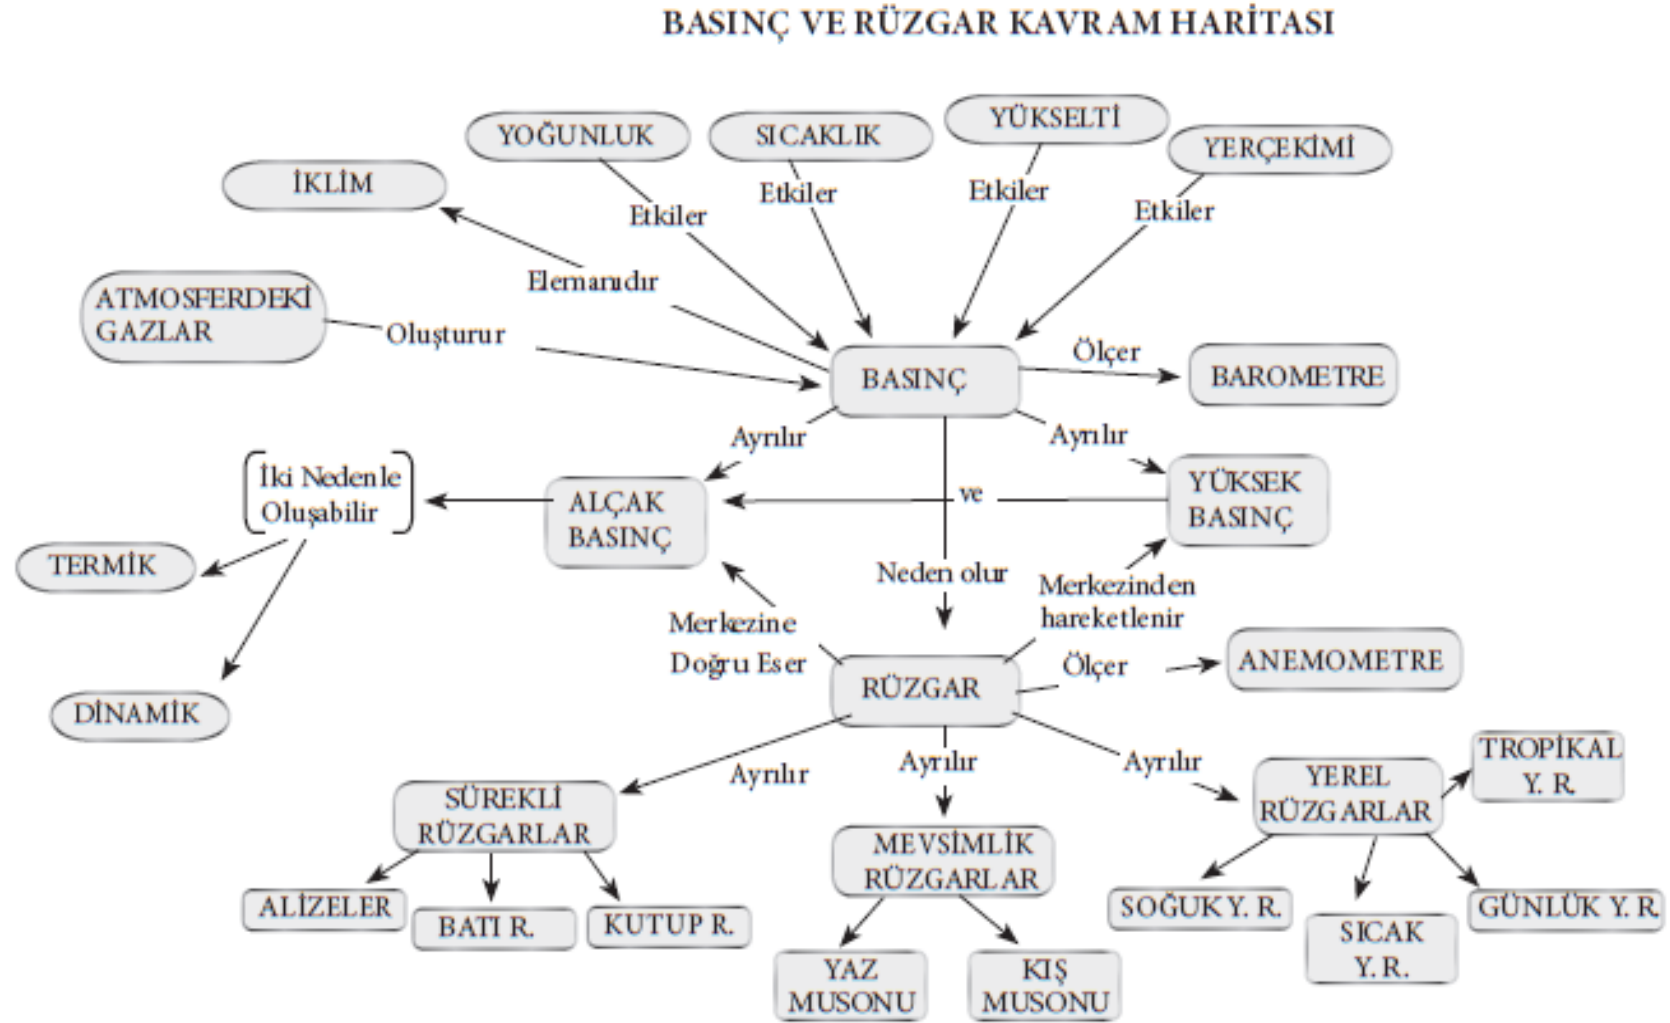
BASINÇ VE RÜZGAR KAVRAM HARİTASI

YOĞUNLUK
SICAKLIK
YÜKSELTİ
YERÇEKİMİ
İKLİM
Etkiler
Etkiler
Etkiler
Etkiler
Elemanıdır
ATMOSFERDEKİ GAZLAR
Oluşturur
BASINÇ
Ölçer
BAROMETRE
Ayrılır
Ayrılır
İki Nedenle Oluşabilir
ALÇAK BASINÇ
ve
YÜKSEK BASINÇ
TERMİK
Neden olur
Merkezinden hareketlenir
Merkezine Doğru Eser
DİNAMİK
RÜZGAR
Ölçer
ANEMOMETRE
Ayrılır
Ayrılır
Ayrılır
TROPİKAL Y. R.
SÜREKLİ RÜZGARLAR
YEREL RÜZGARLAR
MEVSİMLİK RÜZGARLAR
ALİZELER
BATI R.
KUTUP R.
SOĞUK Y. R.
GÜNLÜK Y. R
SICAK Y. R.
YAZ MUSONU
KIŞ MUSONU